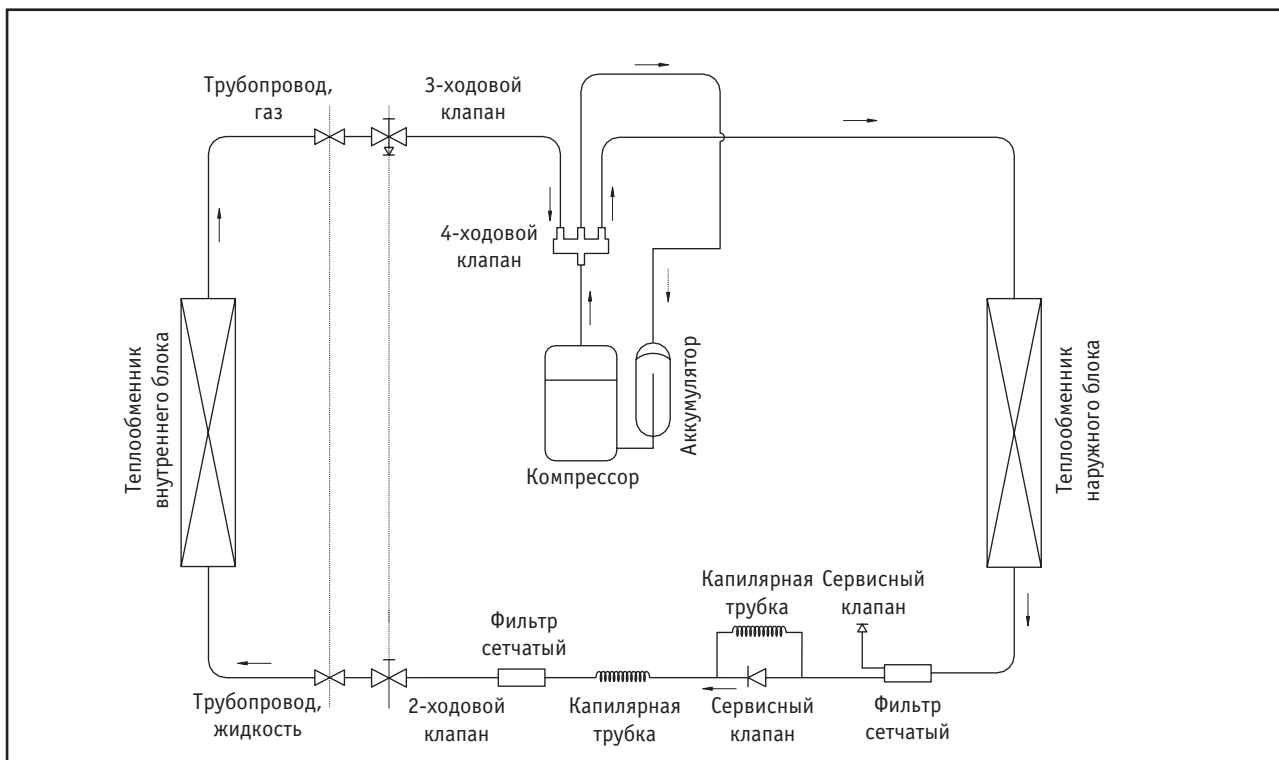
Трубопровод, газ

3-ходовой клапан

4-ходовой клапан

Теплообменник внутреннего блока

Компрессор

Аккумулятор

Теплообменник наружного блока

Капилярная трубка

Сервисный клапан

Фильтр сетчатый

Трубопровод, жидкость

2-ходовой клапан

Капилярная трубка

Сервисный клапан

Фильтр сетчатый